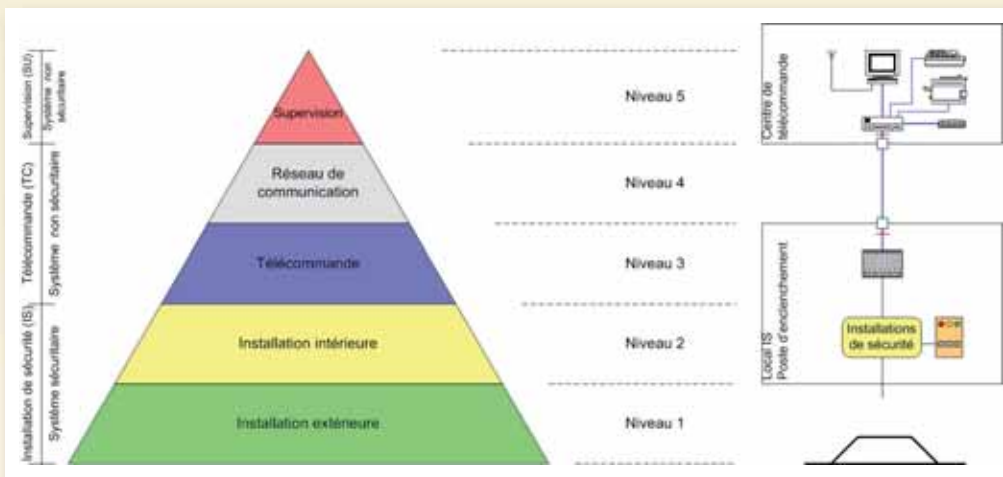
Supervision (SU)
Système non sécuritaire

Télécommande (TC)
Système non sécuritaire

Installation de sécurité (IS)
Système sécuritaire

Supervision

Réseau de communication

Télécommande

Installation intérieure

Installation extérieure

Niveau 5

Niveau 4

Niveau 3

Niveau 2

Niveau 1

Centre de télécommande

Local IS
Poste d'enclenchement

Installations de sécurité